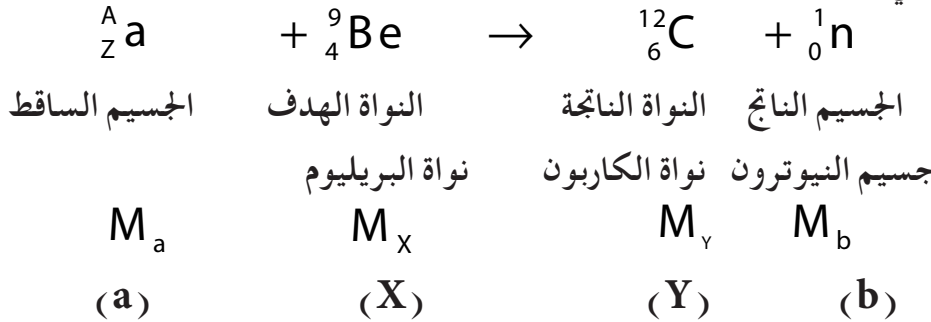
$^{A}_{Z}a + ^{9}_{4}Be \rightarrow ^{12}_{6}C + ^{1}_{0}n$

الجسيم الساقط النواة الهدف النواة الناتجة الجسيم الناتج

نواة البريليوم نواة الكاربون جسيم النيوترون

$M_a$ $M_X$ $M_Y$ $M_b$

(a) (X) (Y) (b)